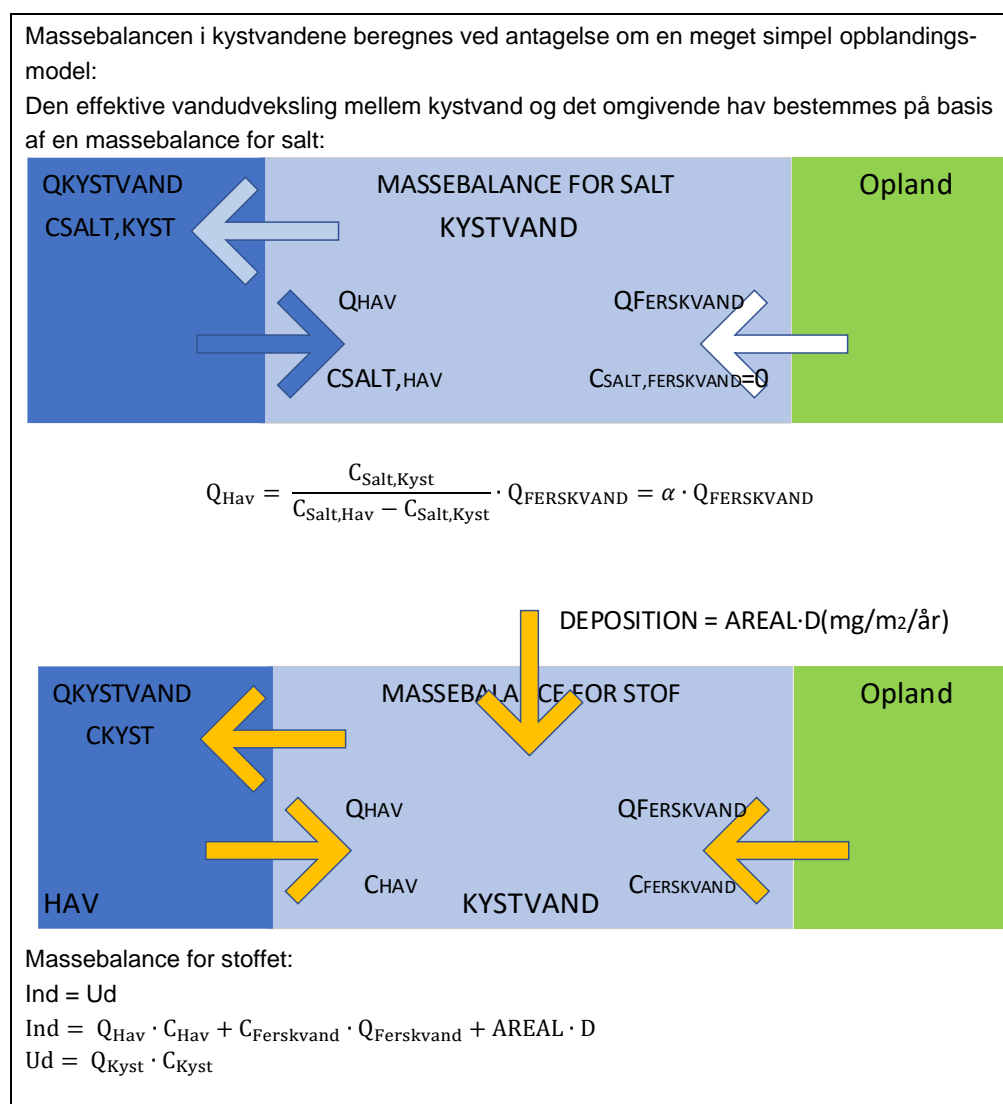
Massebalancen i kystvandene beregnes ved antagelse om en meget simpel opblandingsmodel:
Den effektive vandudveksling mellem kystvand og det omgivende hav bestemmes på basis af en massebalance for salt:

QKYSTVAND
CSALT,KYST

MASSEBALANCE FOR SALT
KYSTVAND

Opland

QHAV
CSALT,HAV

QFERSKVAND
CSALT,FERSKVAND=0

$Q_{Hav} = \frac{C_{Salt,Kyst}}{C_{Salt,Hav} - C_{Salt,Kyst}} \cdot Q_{FERSKVAND} = \alpha \cdot Q_{FERSKVAND}$

DEPOSITION = AREAL·D(mg/m2/år)

QKYSTVAND
CKYST

MASSEBALANCE FOR STOF

Opland

QHAV
CHAV

QFERSKVAND
CFERSKVAND

HAV

KYSTVAND

Massebalance for stoffet:
Ind = Ud
$\text{Ind} = Q_{Hav} \cdot C_{Hav} + C_{Ferskvand} \cdot Q_{Ferskvand} + \text{AREAL} \cdot D$
$\text{Ud} = Q_{Kyst} \cdot C_{Kyst}$